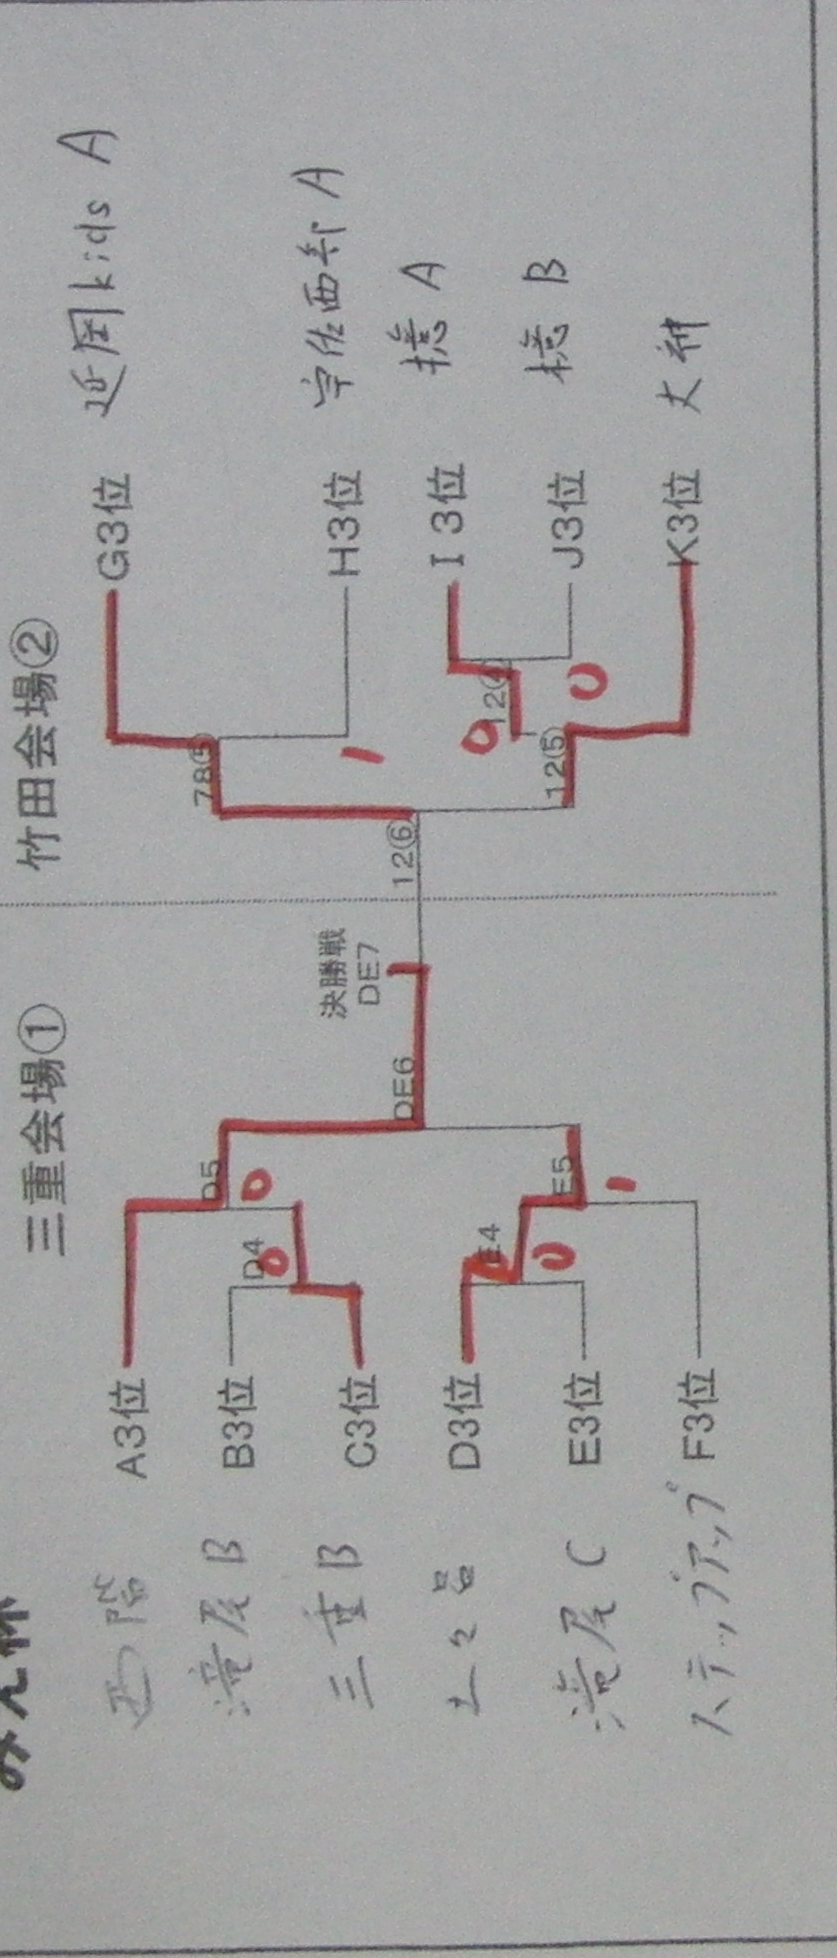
三重会場①

竹田会場②

西階 A3位
滝尾 B B3位
三重 B C3位
上ささ D3位
滝尾 C E3位
スティップアップ F3位

D4
D5
E4
E5
DE6
決勝戦 DE7
12⑥
78⑤
12④
12⑤

G3位 返岡kids A
H3位 宇佐西部 A
I 3位 橋 A
J3位 橋 B
K3位 大神

0
0
0
1
0
1
0
0